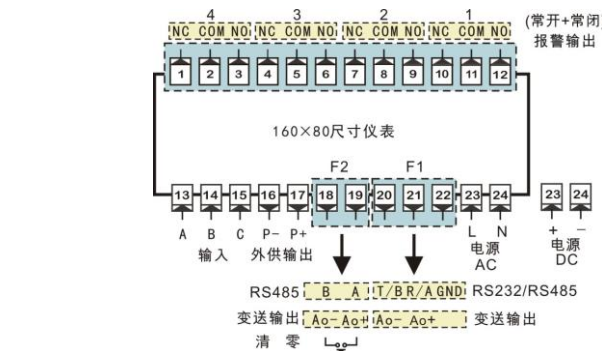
4 3 2 1 (常开+常闭报警输出

NC COM NO NC COM NO NC COM NO NC COM NO

1 2 3 4 5 6 7 8 9 10 11 12

160×80尺寸仪表

F2 F1

13 14 15 16 17 18 19 20 21 22 23 24 23 24

A B C P− P+ L N + −

输入 外供输出 电源 AC 电源 DC

RS485 B A T/B R/A GND RS232/RS485

变送输出 Ao− Ao+ Ao− Ao+ 变送输出

清 零